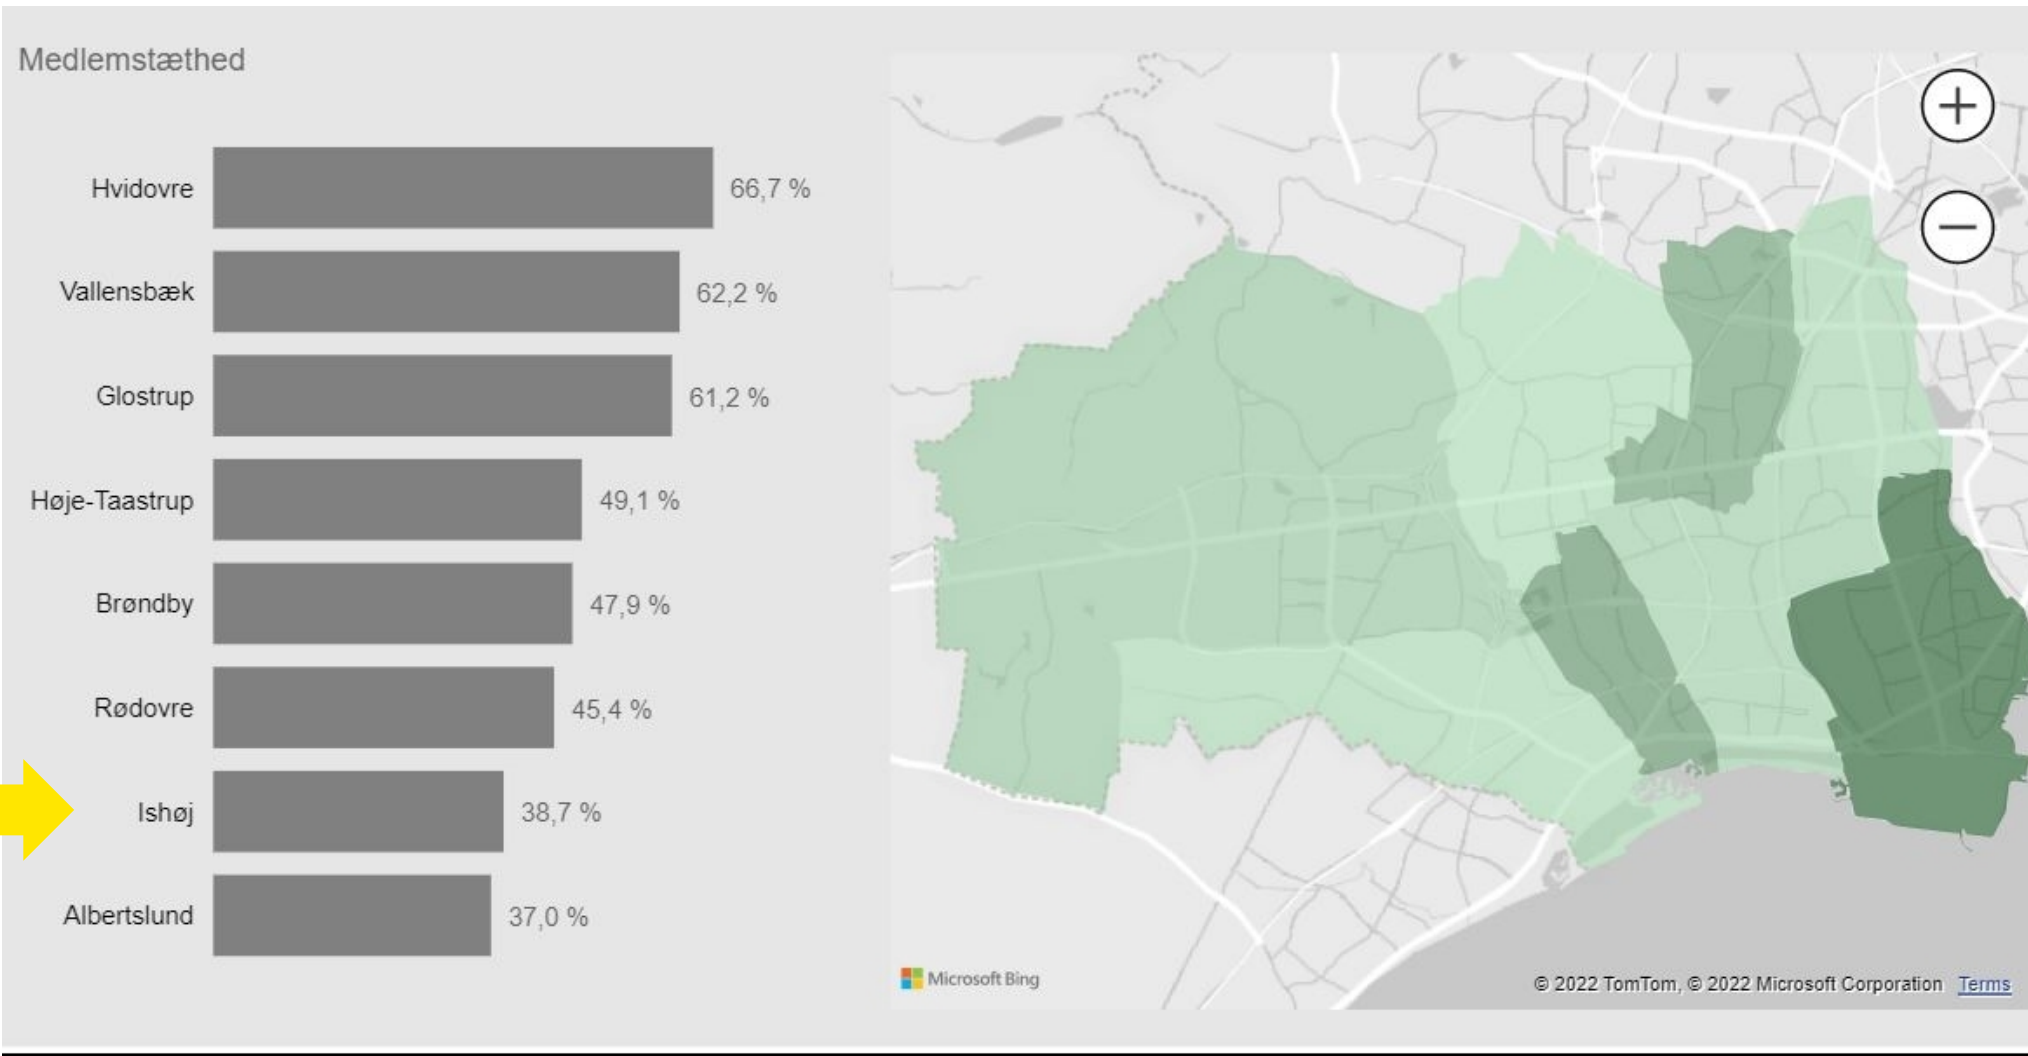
Medlemstæthed

Hvidovre 66,7 %
Vallensbæk 62,2 %
Glostrup 61,2 %
Høje-Taastrup 49,1 %
Brøndby 47,9 %
Rødovre 45,4 %
Ishøj 38,7 %
Albertslund 37,0 %

+
−

Microsoft Bing

© 2022 TomTom, © 2022 Microsoft Corporation Terms